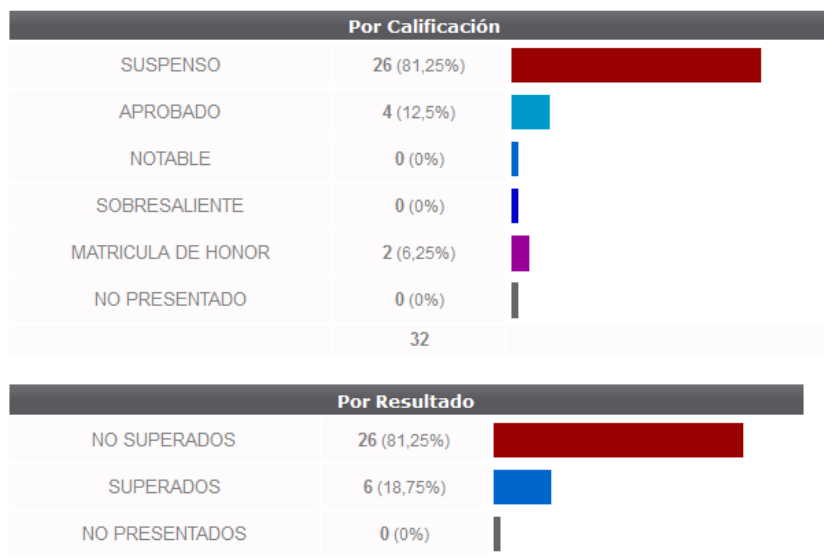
| Por Calificación | | |
|---|---|---|
| SUSPENSO | 26 (81,25%) | |
| APROBADO | 4 (12,5%) | |
| NOTABLE | 0 (0%) | |
| SOBRESALIENTE | 0 (0%) | |
| MATRICULA DE HONOR | 2 (6,25%) | |
| NO PRESENTADO | 0 (0%) | |
| | 32 | |

| Por Resultado | | |
|---|---|---|
| NO SUPERADOS | 26 (81,25%) | |
| SUPERADOS | 6 (18,75%) | |
| NO PRESENTADOS | 0 (0%) | |